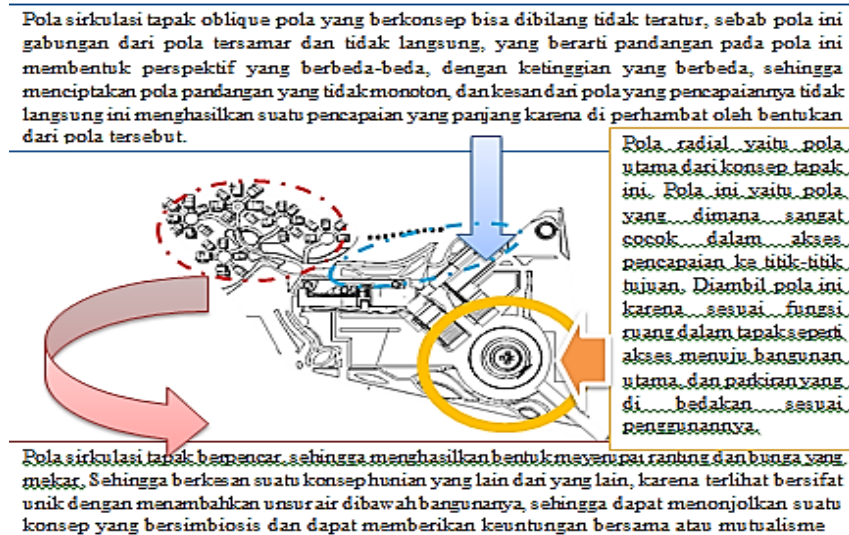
Pola sirkulasi tapak oblique pola yang berkonsep bisa dibilang tidak teratur, sebab pola ini gabungan dari pola tersamar dan tidak langsung, yang berarti pandangan pada pola ini membentuk perspektif yang berbeda-beda, dengan ketinggian yang berbeda, sehingga menciptakan pola pandangan yang tidakmonoton, dan kesan dari pola yang pencapaiannya tidak langsung ini menghasilkan suatu pencapaian yang panjang karena di perhambat oleh bentukan dari pola tersebut.

Pola radial yaitu pola utama dari konsep tapak ini. Pola ini yaitu pola yang dimana sangat cocok dalam akses pencapaian ke titik-titik tujuan. Diambil pola ini karena sesuai fungsi ruang dalam tapak seperti akses menuju bangunan utama, dan parkiran yang di bedakan sesuai penggunannya.

Pola sirkulasi tapak berpencar, sehingga menghasilkan bentuk menyerupai ranting dan bunga yang mekar. Sehingga berkesan suatu konsep hunian yang lain dari yang lain, karena terlihat bersifat unik dengan menambahkan unsur air dibawah bangunanya, sehingga dapat menonjolkan suatu konsep yang bersimbiosis dan dapat memberikan keuntungan bersama atau mutualisme